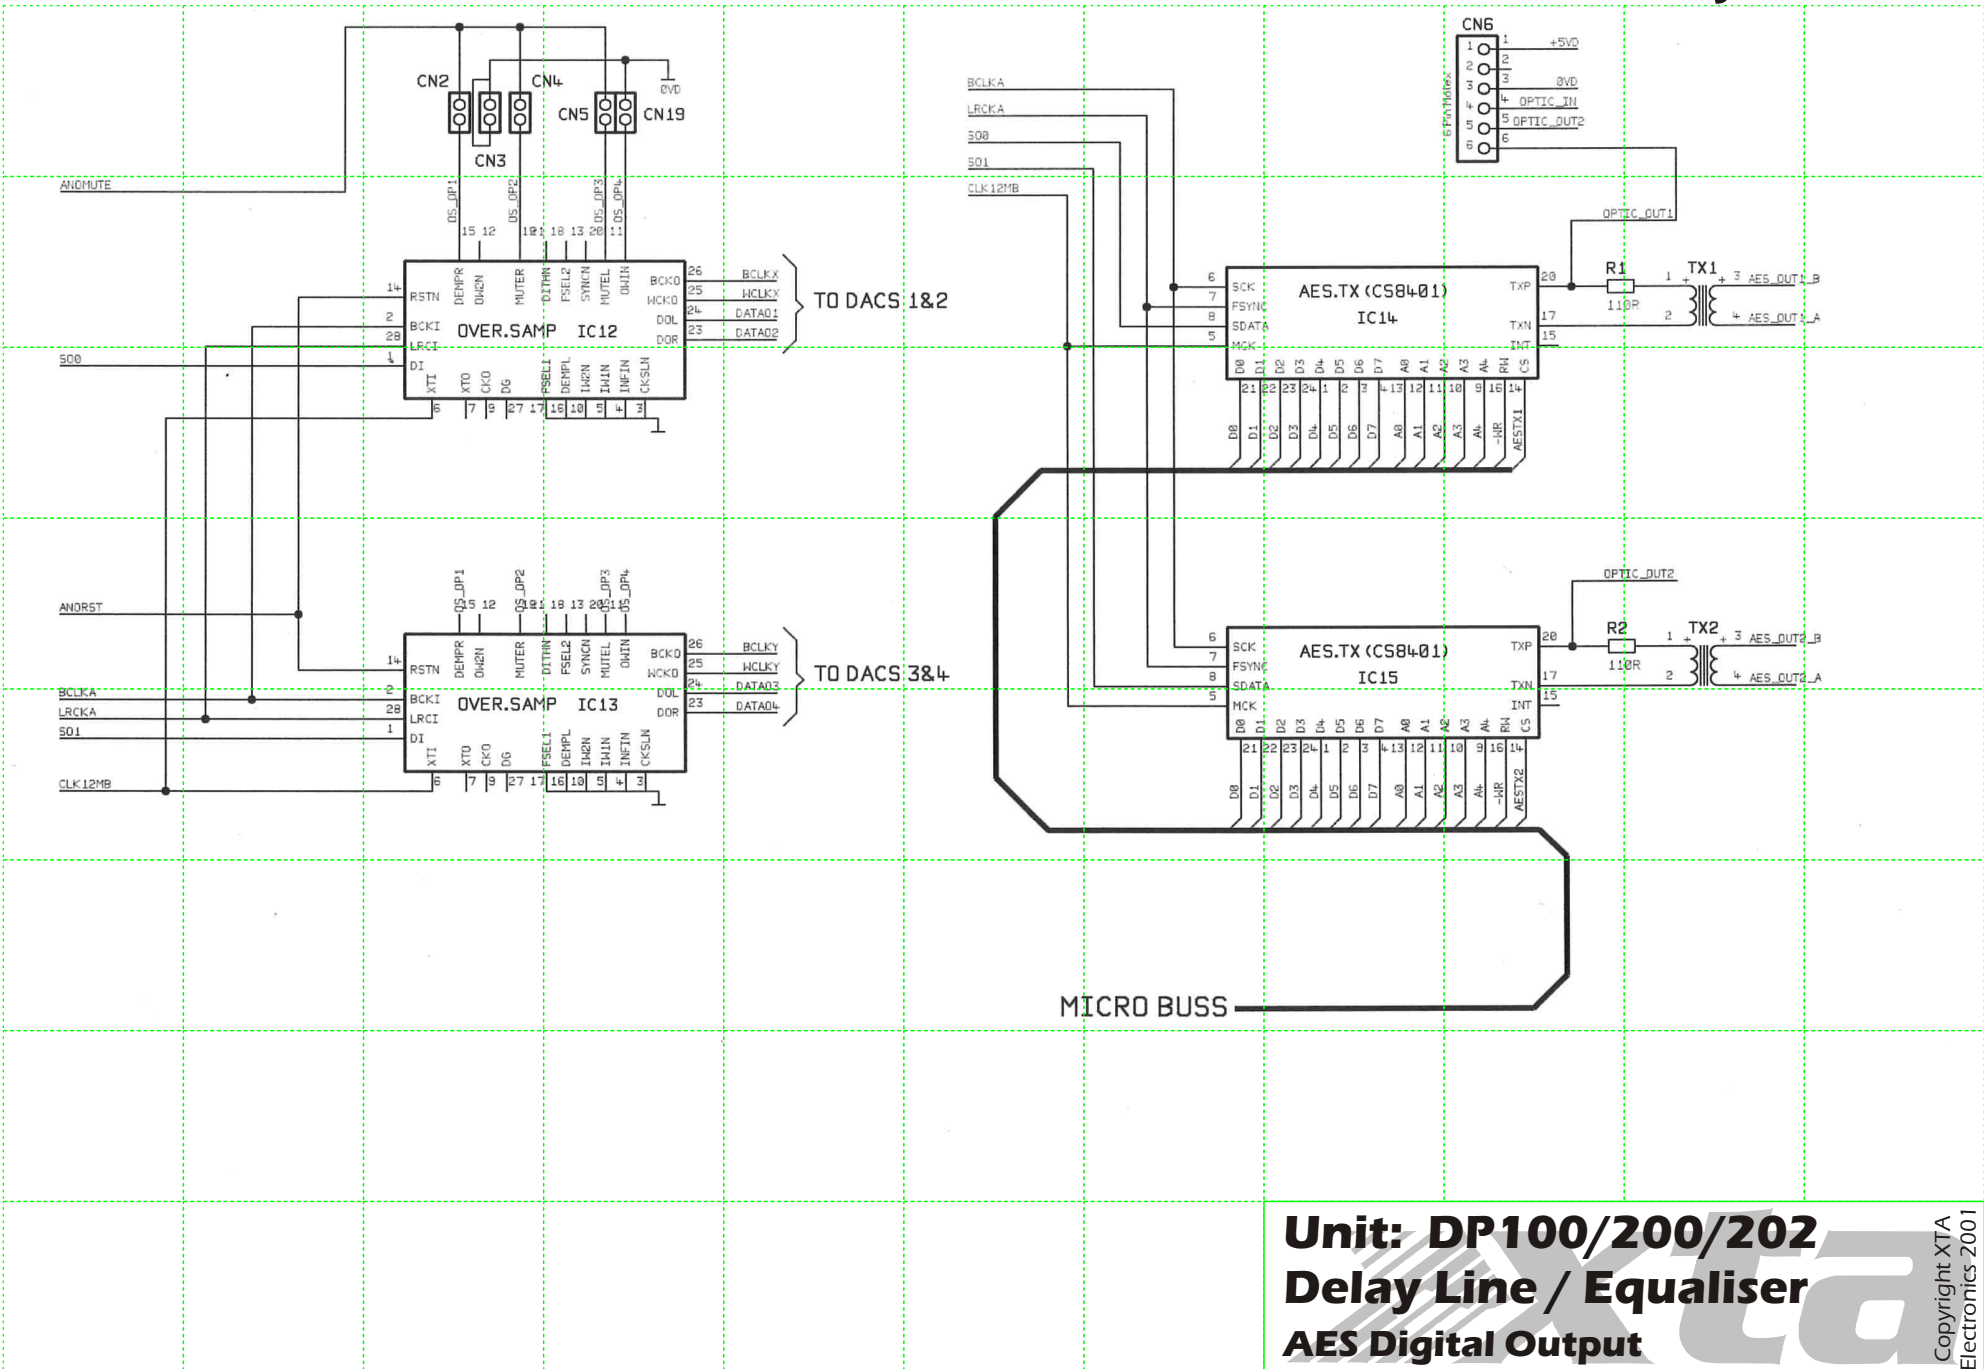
CN2
CN4
0VD
CN5
CN19
CN3
ANOMUTE
OS_OP1
OS_OP2
OS_OP3
OS_OP4
15 12
19 21 18 13 20 11
DEMPR
OW2N
MUTER
DITHN
FSEL2
SYNCN
MUTEL
OWIN
BCKO 26 BCLKX
WCKO 25 WCLKX
DOL 24 DATA01
DOR 23 DATA02
TO DACS 1&2
14 RSTN
2 BCKI
28 LRCI
1 DI
OVER.SAMP IC12
S00
XTI XTO CKO DG FSEL1 DEMPL IW2N IW1N INFIN CKSLN
6 7 9 27 17 16 10 5 4 3

ANORST
OS_OP1 OS_OP2 OS_OP3 OS_OP4
15 12 19 21 18 13 20 11
DEMPR OW2N MUTER DITHN FSEL2 SYNCN MUTEL OWIN
BCKO 26 BCLKY
WCKO 25 WCLKY
DOL 24 DATA03
DOR 23 DATA04
TO DACS 3&4
14 RSTN
BCLKA 2 BCKI
LRCKA 28 LRCI
S01 1 DI
OVER.SAMP IC13
CLK12MB
XTI XTO CKO DG FSEL1 DEMPL IW2N IW1N INFIN CKSLN
6 7 9 27 17 16 10 5 4 3

CN6
1 +5VD
2
3 0VD
4 OPTIC_IN
5 OPTIC_OUT2
6
6 PIN MOLEX
BCLKA
LRCKA
S00
S01
CLK12MB
OPTIC_OUT1
6 SCK
7 FSYNC
8 SDATA
5 MCK
AES.TX (CS8401)
IC14
TXP 20
TXN 17
INT 15
R1
110R
TX1
1 + + 3 AES_OUT1_B
2 4 AES_OUT1_A
D0 D1 D2 D3 D4 D5 D6 D7 A0 A1 A2 A3 A4 RW CS
21 22 23 24 1 2 3 4 13 12 11 10 9 16 14
D0 D1 D2 D3 D4 D5 D6 D7 A0 A1 A2 A3 A4 -WR AESTX1

OPTIC_OUT2
6 SCK
7 FSYNC
8 SDATA
5 MCK
AES.TX (CS8401)
IC15
TXP 20
TXN 17
INT 15
R2
110R
TX2
1 + + 3 AES_OUT2_B
2 4 AES_OUT2_A
D0 D1 D2 D3 D4 D5 D6 D7 A0 A1 A2 A3 A4 RW CS
21 22 23 24 1 2 3 4 13 12 11 10 9 16 14
D0 D1 D2 D3 D4 D5 D6 D7 A0 A1 A2 A3 A4 -WR AESTX2

MICRO BUSS

Unit: DP100/200/202
Delay Line / Equaliser
AES Digital Output
Copyright XTA Electronics 2001